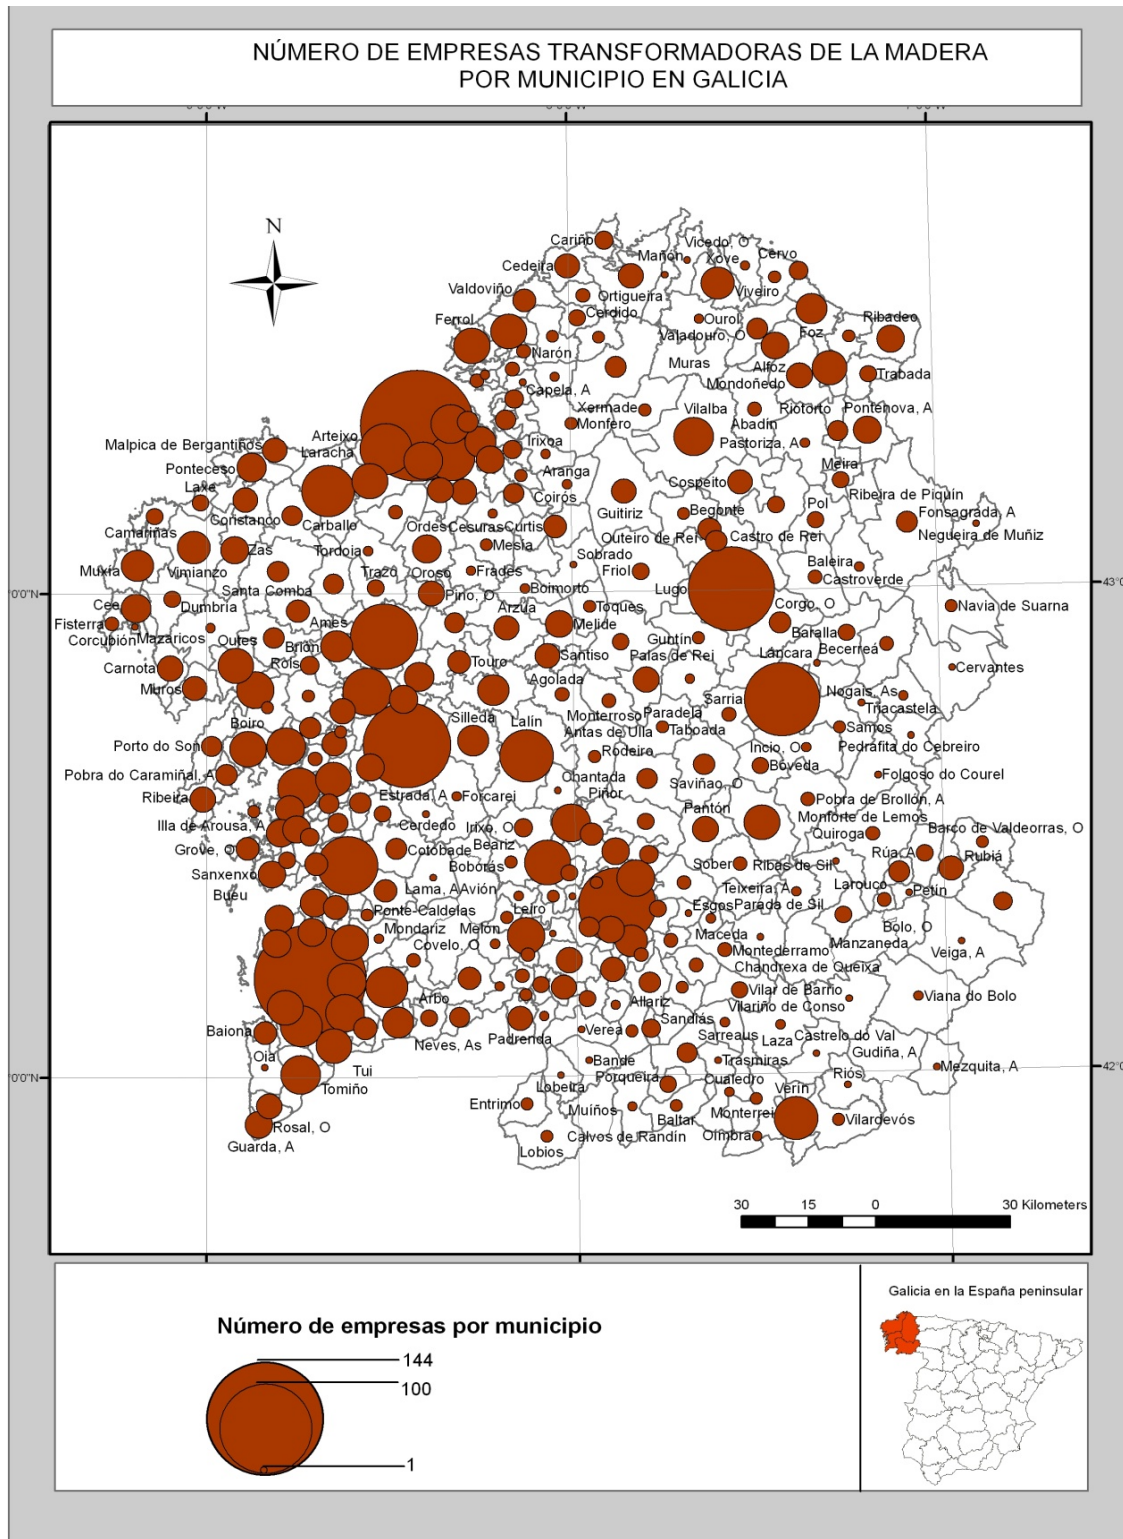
NÚMERO DE EMPRESAS TRANSFORMADORAS DE LA MADERA
POR MUNICIPIO EN GALICIA

N

Cariño
Cedeira
Mañón
Vicedo, O
Xove
Cervo
Valdoviño
Ortigueira
Viveiro
Ferrol
Cerdido
Ourol
Ribadeo
Narón
Valadouro, O
Foz
Muras
Alfoz
Trabada
Capela, A
Mondoñedo
Xermade
Vilalba
Riotorto
Pontenova, A
Monfero
Abadín
Arteixo
Laracha
Irixoa
Pastoriza, A
Malpica de Bergantiños
Aranga
Meira
Ponteceso
Laxe
Coirós
Cospeito
Ribeira de Piquín
Begonte
Pol
Fonsagrada, A
Coristanco
Carballo
Guitiriz
Camariñas
Ordes
Cesuras
Curtis
Outeiro de Rei
Castro de Rei
Negueira de Muñiz
Zas
Tordoia
Mesía
Sobrado
Baleira
Muxía
Vimianzo
Trazo
Oroso
Frades
Friol
Castroverde
Santa Comba
Boimorto
Lugo
Cee
Dumbría
Pino, O
Arzúa
Toques
Corgo, O
Navia de Suarna
Fisterra
Ames
Melide
Corcubión
Mazaricos
Outes
Brión
Guntín
Baralla
Becerreá
Rois
Santiso
Palas de Rei
Láncara
Carnota
Touro
Cervantes
Muros
Agolada
Nogais, As
Triacastela
Silleda
Lalín
Sarria
Boiro
Monterroso
Paradela
Samos
Antas de Ulla
Taboada
Porto do Son
Rodeiro
Incio, O
Pedrafita do Cebreiro
Bóveda
Pobra do Caramiñal, A
Chantada
Saviñao, O
Folgoso do Courel
Ribeira
Estrada, A
Forcarei
Piñor
Pantón
Pobra do Brollón, A
Illa de Arousa, A
Monforte de Lemos
Cerdedo
Irixo, O
Quiroga
Barco de Valdeorras, O
Cotobade
Beariz
Grove, O
Rúa, A
Rubiá
Boborás
Sober
Ribas de Sil
Sanxenxo
Lama, A
Avión
Teixeira, A
Larouco
Petín
Bueu
Esgos
Parada de Sil
Ponte-Caldelas
Leiro
Mondariz
Melón
Bolo, O
Maceda
Covelo, O
Montederramo
Manzaneda
Veiga, A
Chandrexa de Queixa
Vilar de Barrio
Arbo
Allariz
Viana do Bolo
Vilariño de Conso
Sandiás
Baiona
Verea
Sarreaus
Laza
Castrelo do Val
Neves, As
Padrenda
Gudiña, A
Oia
Bande
Trasmiras
Tui
Porqueira
Cualedro
Ríos
Mezquita, A
Tomiño
Lobeira
Verín
Entrimo
Muíños
Monterrei
Baltar
Vilardevós
Rosal, O
Calvos de Randín
Oímbra
Guarda, A
Lobios

43°0'0"N
42°0'0"N

30 15 0 30 Kilometers

Número de empresas por municipio
144
100
1

Galicia en la España peninsular